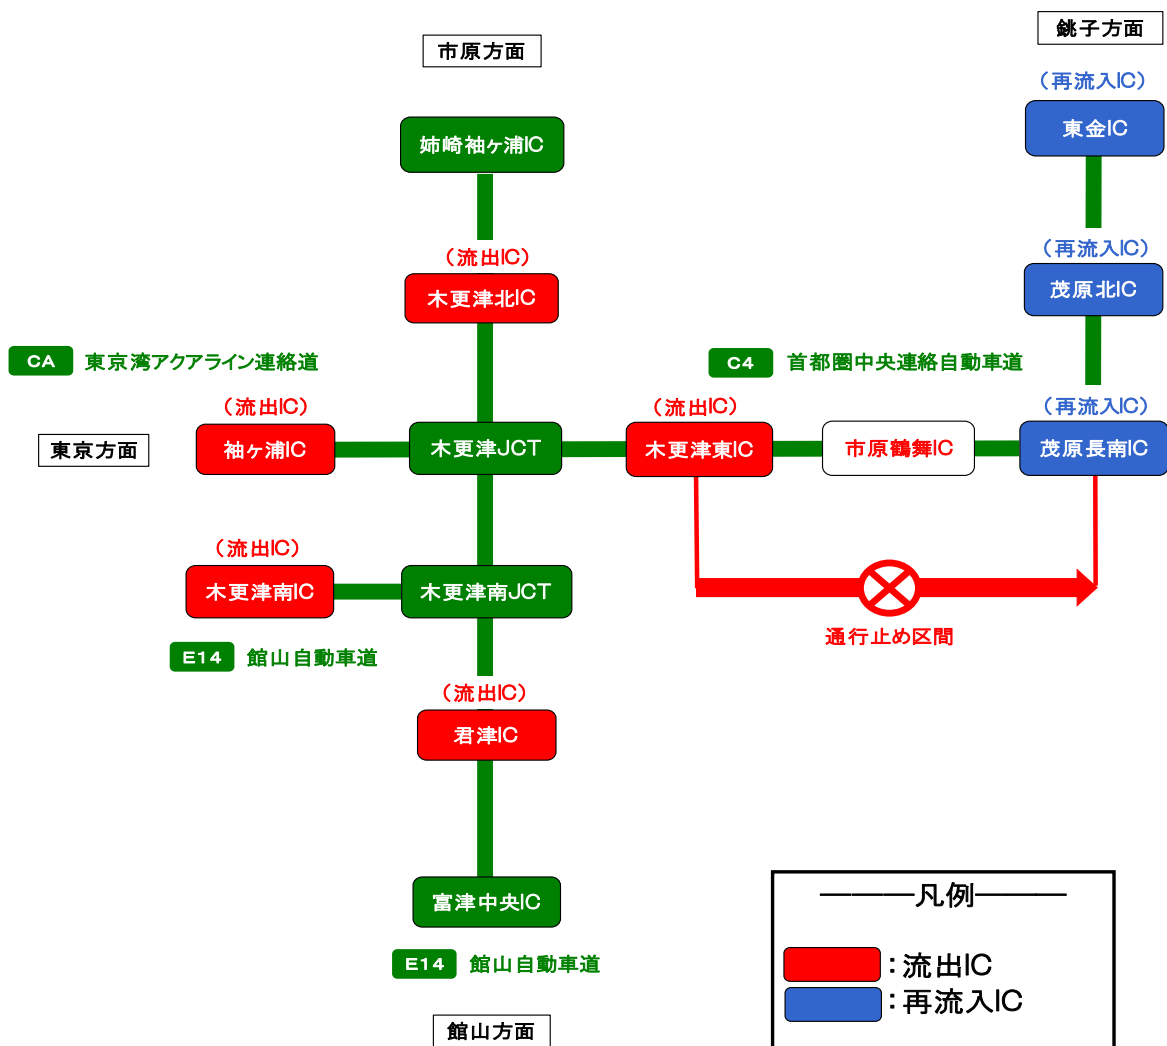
銚子方面

市原方面

（再流入IC）
東金IC

姉崎袖ヶ浦IC

（再流入IC）
茂原北IC

（流出IC）
木更津北IC

CA 東京湾アクアライン連絡道

C4 首都圏中央連絡自動車道

（流出IC）
袖ヶ浦IC

東京方面

木更津JCT

（流出IC）
木更津東IC

市原鶴舞IC

（再流入IC）
茂原長南IC

（流出IC）
木更津南IC

木更津南JCT

通行止め区間

E14 館山自動車道

（流出IC）
君津IC

富津中央IC

E14 館山自動車道

館山方面

———凡例———
：流出IC
：再流入IC